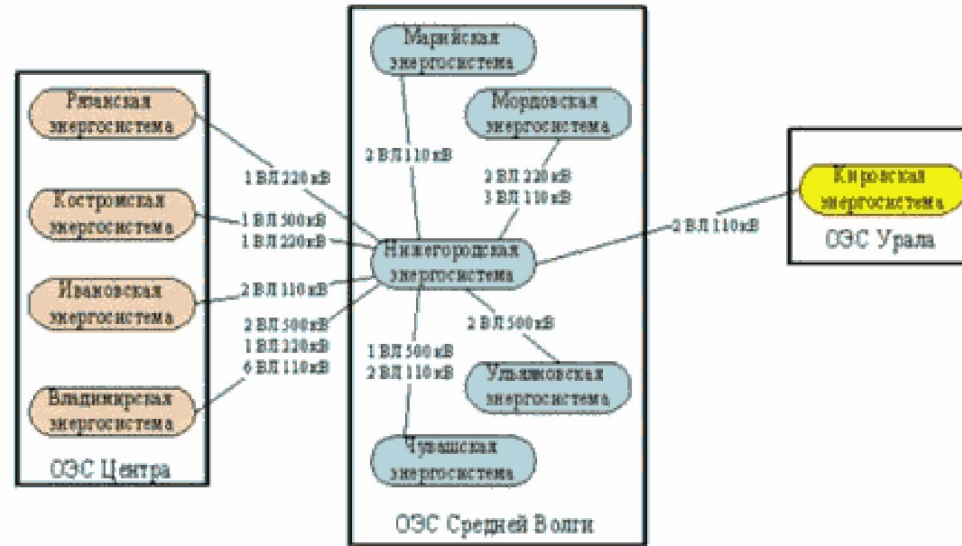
Марийская энергосистема

Мордовская энергосистема

Рязанская энергосистема

Костромская энергосистема

Ивановская энергосистема

Владимирская энергосистема

ОЭС Центра

2 ВЛ 110 кВ

2 ВЛ 220 кВ
3 ВЛ 110 кВ

1 ВЛ 220 кВ

1 ВЛ 500 кВ
1 ВЛ 220 кВ

Нижегородская энергосистема

2 ВЛ 110 кВ

2 ВЛ 500 кВ
1 ВЛ 220 кВ
6 ВЛ 110 кВ

2 ВЛ 500 кВ

1 ВЛ 500 кВ
2 ВЛ 110 кВ

Ульяновская энергосистема

Чувашская энергосистема

ОЭС Средней Волги

2 ВЛ 110 кВ

Кировская энергосистема

ОЭС Урала